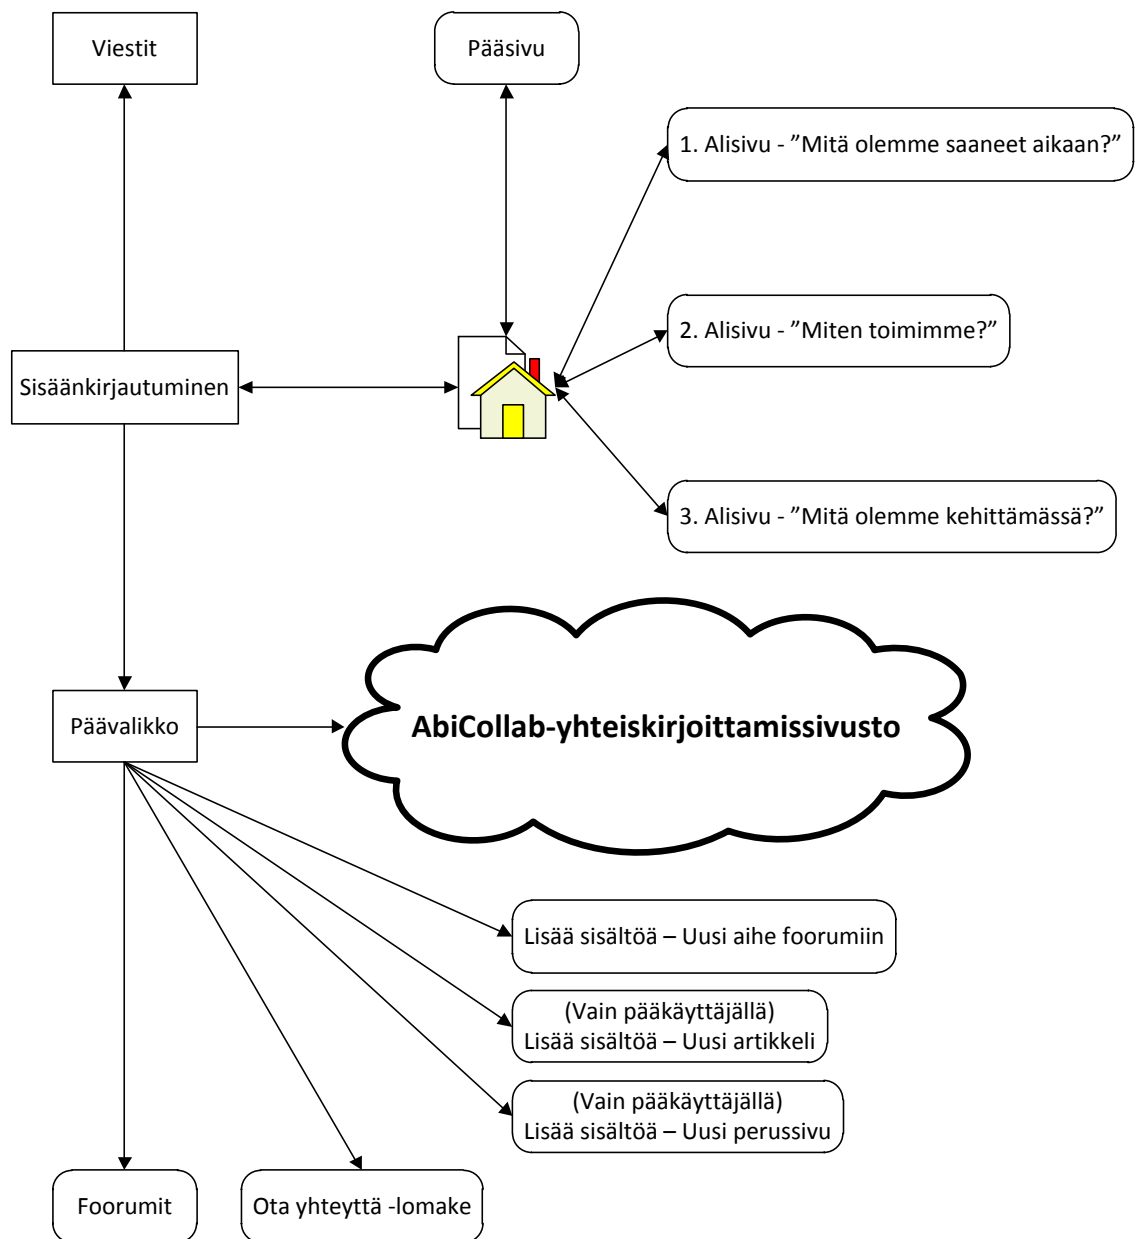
Viestit

Pääsivu

1. Alisivu - ”Mitä olemme saaneet aikaan?”

2. Alisivu - ”Miten toimimme?”

Sisäänkirjautuminen

3. Alisivu - ”Mitä olemme kehittämässä?”

Päävalikko

AbiCollab-yhteiskirjoittamissivusto

Lisää sisältöä – Uusi aihe foorumiin

(Vain pääkäyttäjällä)
Lisää sisältöä – Uusi artikkeli

(Vain pääkäyttäjällä)
Lisää sisältöä – Uusi perussivu

Foorumit

Ota yhteyttä -lomake